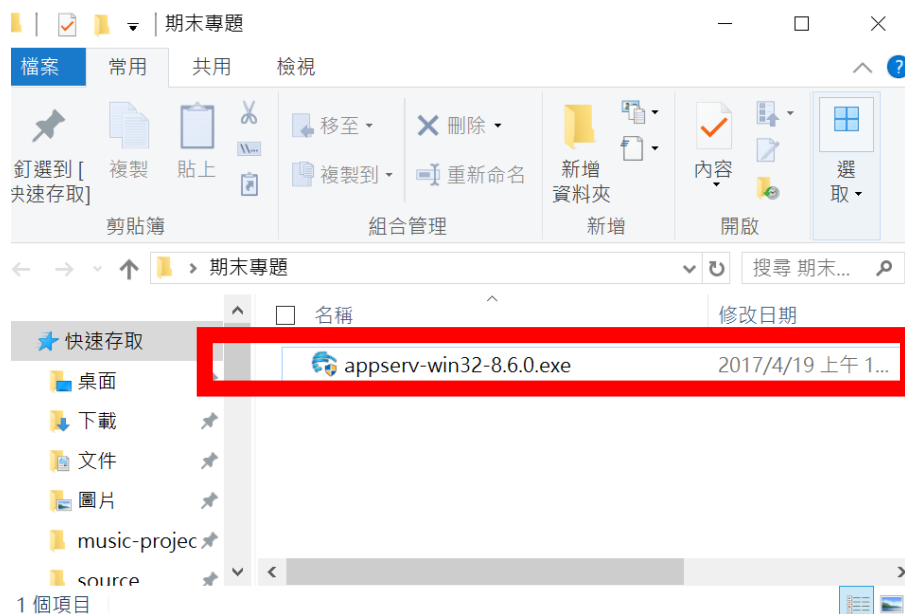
期末專題

檔案 常用 共用 檢視

釘選到 [快速存取] 複製 貼上 剪貼簿

移至 複製到 刪除 重新命名 組合管理

新增資料夾 新增

內容 開啟

選取

期末專題

搜尋 期末...

名稱 修改日期

快速存取
桌面
下載
文件
圖片
music-projec
source

appserv-win32-8.6.0.exe 2017/4/19 上午 1...

1 個項目